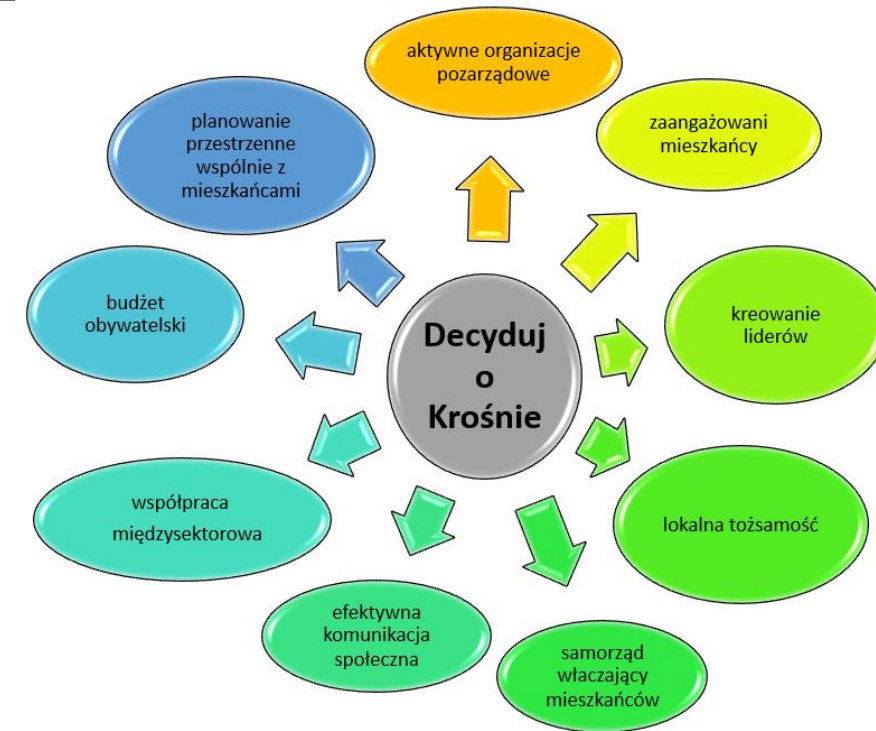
Decyduj o Krośnie

aktywne organizacje pozarządowe

zaangażowani mieszkańcy

kreowanie liderów

lokalna tożsamość

samorząd właczający mieszkańców

efektywna komunikacja społeczna

współpraca międzysektorowa

budżet obywatelski

planowanie przestrzenne wspólnie z mieszkańcami